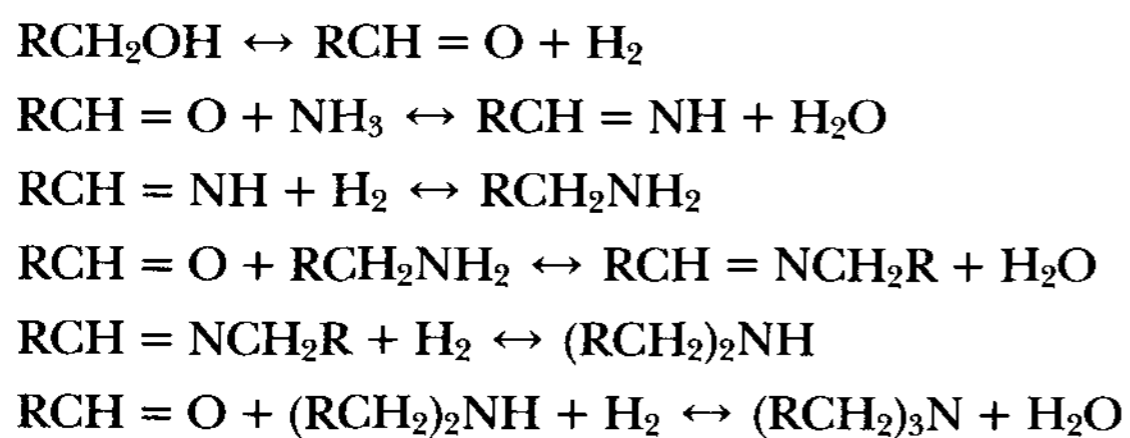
$RCH_2OH \leftrightarrow RCH = O + H_2$

$RCH = O + NH_3 \leftrightarrow RCH = NH + H_2O$

$RCH = NH + H_2 \leftrightarrow RCH_2NH_2$

$RCH = O + RCH_2NH_2 \leftrightarrow RCH = NCH_2R + H_2O$

$RCH = NCH_2R + H_2 \leftrightarrow (RCH_2)_2NH$

$RCH = O + (RCH_2)_2NH + H_2 \leftrightarrow (RCH_2)_3N + H_2O$